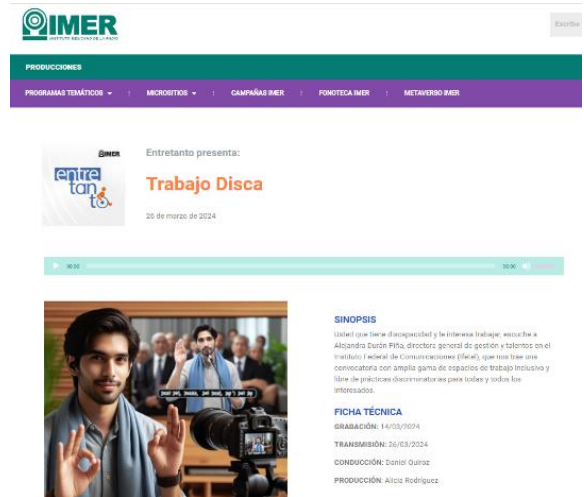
IMER
INSTITUTO MEXICANO DE LA RADIO

Escribe

PRODUCCIONES

PROGRAMAS TEMÁTICOS ▾ | MICROSITIOS ▾ | CAMPAÑAS IMER | FONOTECA IMER | METAVERSO IMER

IMER
entre tan to

Entretanto presenta:

Trabajo Disca

26 de marzo de 2024

00:00 00:00

SINOPSIS

Usted que tiene discapacidad y le interesa trabajar, escuche a Alejandra Durán Piña, directora general de gestión y talentos en el Instituto Federal de Comunicaciones (Ifetel), que nos trae una convocatoria con amplia gama de espacios de trabajo inclusivo y libre de prácticas discriminatorias para todas y todos los interesados.

FICHA TÉCNICA

GRABACIÓN: 14/03/2024

TRANSMISIÓN: 26/03/2024

CONDUCCIÓN: Daniel Quiroz

PRODUCCIÓN: Alicia Rodríguez